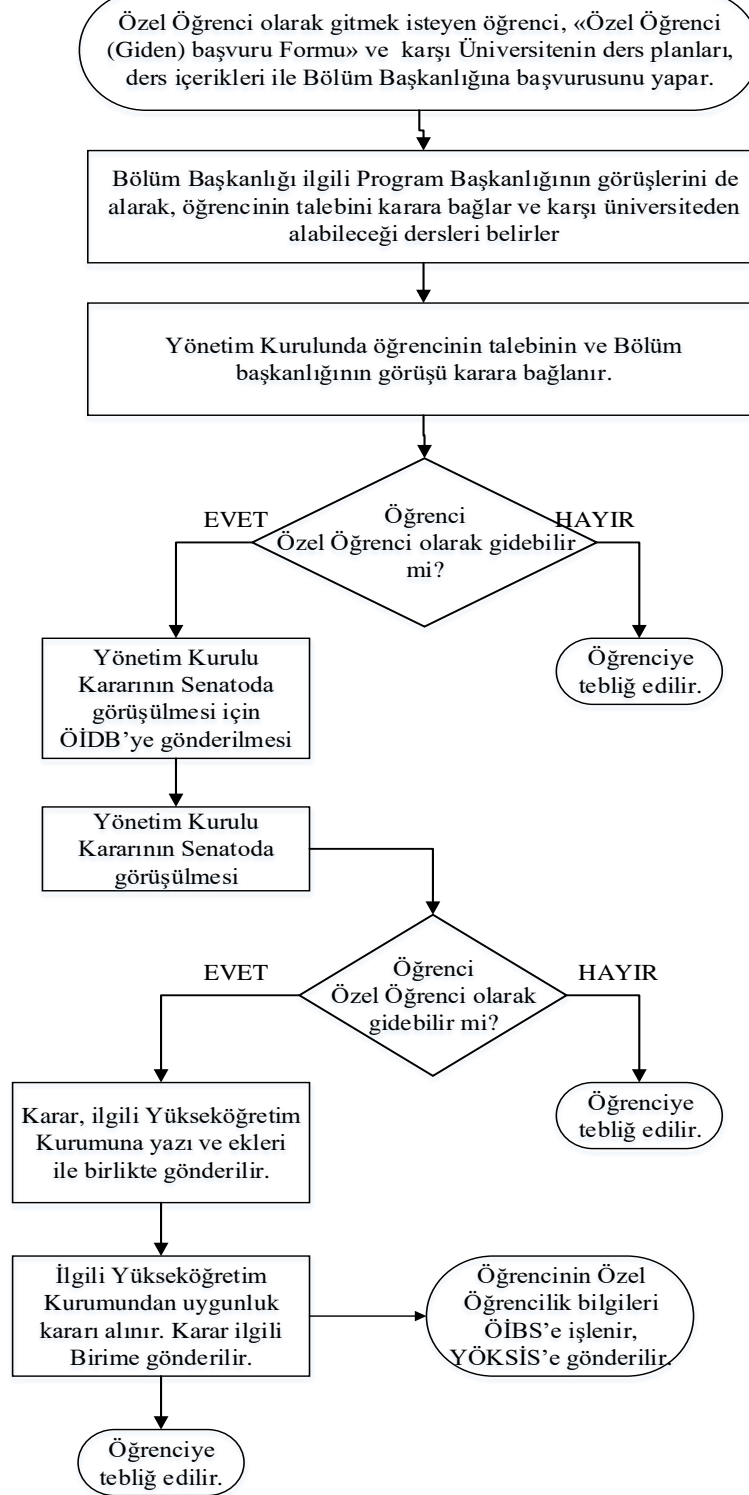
Özel Öğrenci olarak gitmek isteyen öğrenci, «Özel Öğrenci (Giden) başvuru Formu» ve karşı Üniversitenin ders planları, ders içerikleri ile Bölüm Başkanlığına başvurusunu yapar.

Bölüm Başkanlığı ilgili Program Başkanlığının görüşlerini de alarak, öğrencinin talebini karara bağlar ve karşı üniversiteden alabileceği dersleri belirler

Yönetim Kurulunda öğrencinin talebinin ve Bölüm başkanlığının görüşü karara bağlanır.

EVET

Öğrenci Özel Öğrenci olarak gidebilir mi?

HAYIR

Yönetim Kurulu Kararının Senatoda görüşülmesi için ÖİDB'ye gönderilmesi

Öğrenciye tebliğ edilir.

Yönetim Kurulu Kararının Senatoda görüşülmesi

EVET

Öğrenci Özel Öğrenci olarak gidebilir mi?

HAYIR

Karar, ilgili Yükseköğretim Kurumuna yazı ve ekleri ile birlikte gönderilir.

Öğrenciye tebliğ edilir.

İlgili Yükseköğretim Kurumundan uygunluk kararı alınır. Karar ilgili Birime gönderilir.

Öğrencinin Özel Öğrencilik bilgileri ÖİBS'e işlenir, YÖKSİS'e gönderilir.

Öğrenciye tebliğ edilir.